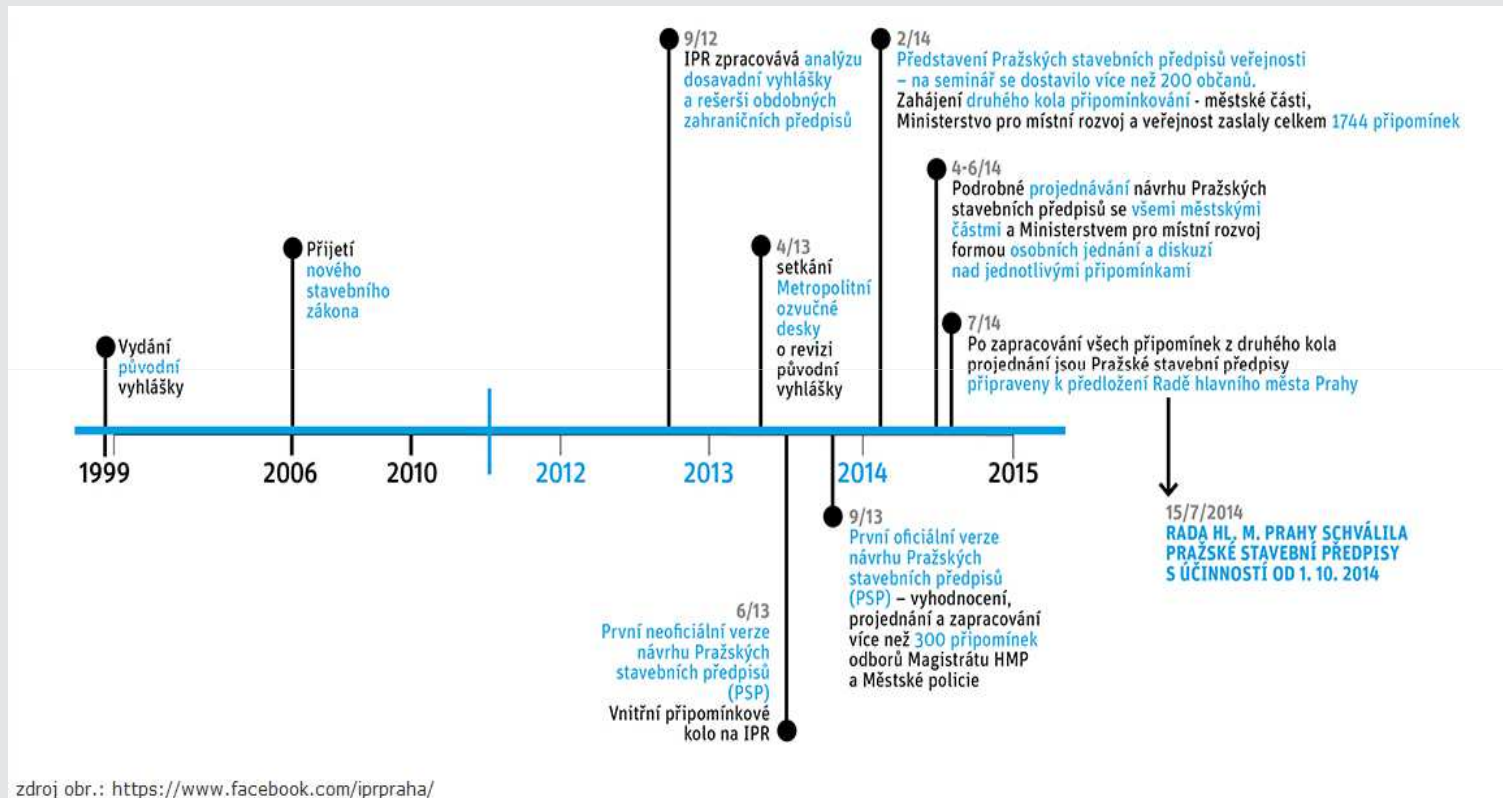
9/12
IPR zpracovává analýzu dosavadní vyhlášky a rešerši obdobných zahraničních předpisů

2/14
Představení Pražských stavebních předpisů veřejnosti – na seminář se dostavilo více než 200 občanů.
Zahájení druhého kola připomínkování - městské části, Ministerstvo pro místní rozvoj a veřejnost zaslaly celkem 1744 připomínek

4-6/14
Podrobné projednávání návrhu Pražských stavebních předpisů se všemi městskými částmi a Ministerstvem pro místní rozvoj formou osobních jednání a diskuzí nad jednotlivými připomínkami

Přijetí nového stavebního zákona

4/13
setkání Metropolitní ozvučné desky o revizi původní vyhlášky

7/14
Po zapracování všech připomínek z druhého kola projednání jsou Pražské stavební předpisy připraveny k předložení Radě hlavního města Prahy

Vydání původní vyhlášky

1999
2006
2010
2012
2013
2014
2015

15/7/2014
RADA HL. M. PRAHY SCHVÁLILA PRAŽSKÉ STAVEBNÍ PŘEDPISY S ÚČINNOSTÍ OD 1. 10. 2014

9/13
První oficiální verze návrhu Pražských stavebních předpisů (PSP) – vyhodnocení, projednání a zapracování více než 300 připomínek odborů Magistrátu HMP a Městské policie

6/13
První neoficiální verze návrhu Pražských stavebních předpisů (PSP)
Vnitřní připomínkové kolo na IPR

zdroj obr.: https://www.facebook.com/iprpraha/